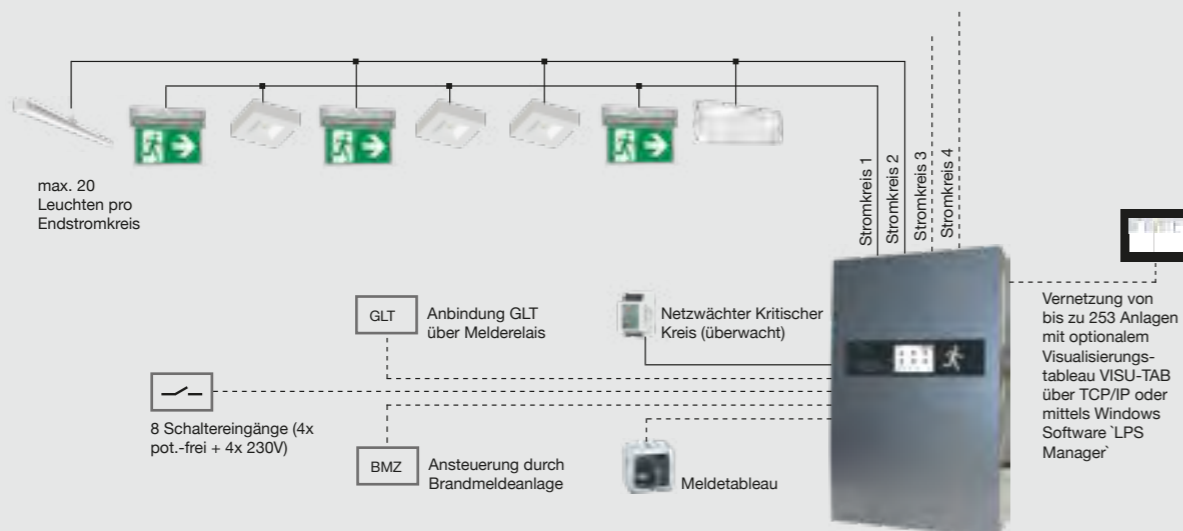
max. 20 Leuchten pro Endstromkreis

Stromkreis 1
Stromkreis 2
Stromkreis 3
Stromkreis 4

GLT
Anbindung GLT über Melderelais

Netzwächter Kritischer Kreis (überwacht)

Vernetzung von bis zu 253 Anlagen mit optionalem Visualisierungstableau VISU-TAB über TCP/IP oder mittels Windows Software `LPS Manager`

8 Schaltereingänge (4x pot.-frei + 4x 230V)

BMZ
Ansteuerung durch Brandmeldeanlage

Meldetableau